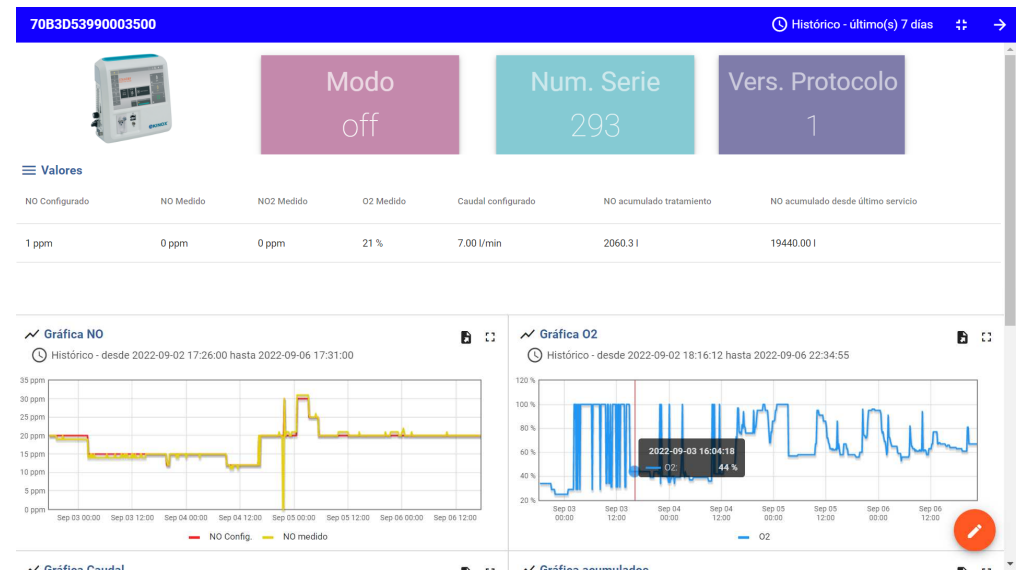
70B3D53990003500

Histórico - último(s) 7 días

Modo
off

Num. Serie
293

Vers. Protocolo
1

Valores

| NO Configurado | NO Medido | NO2 Medido | O2 Medido | Caudal configurado | NO acumulado tratamiento | NO acumulado desde último servicio |
|---|---|---|---|---|---|---|
| 1 ppm | 0 ppm | 0 ppm | 21 % | 7.00 l/min | 2060.3 l | 19440.00 l |

Gráfica NO

Histórico - desde 2022-09-02 17:26:00 hasta 2022-09-06 17:31:00

35 ppm
30 ppm
25 ppm
20 ppm
15 ppm
10 ppm
5 ppm
0 ppm

Sep 03 00:00 Sep 03 12:00 Sep 04 00:00 Sep 04 12:00 Sep 05 00:00 Sep 05 12:00 Sep 06 00:00 Sep 06 12:00

NO Config. NO medido

Gráfica O2

Histórico - desde 2022-09-02 18:16:12 hasta 2022-09-06 22:34:55

120 %
100 %
80 %
60 %
40 %
20 %

2022-09-03 16:04:18
O2: 44 %

Sep 03 00:00 Sep 03 12:00 Sep 04 00:00 Sep 04 12:00 Sep 05 00:00 Sep 05 12:00 Sep 06 00:00 Sep 06 12:00

O2

Gráfica Caudal

Gráfica acumulados